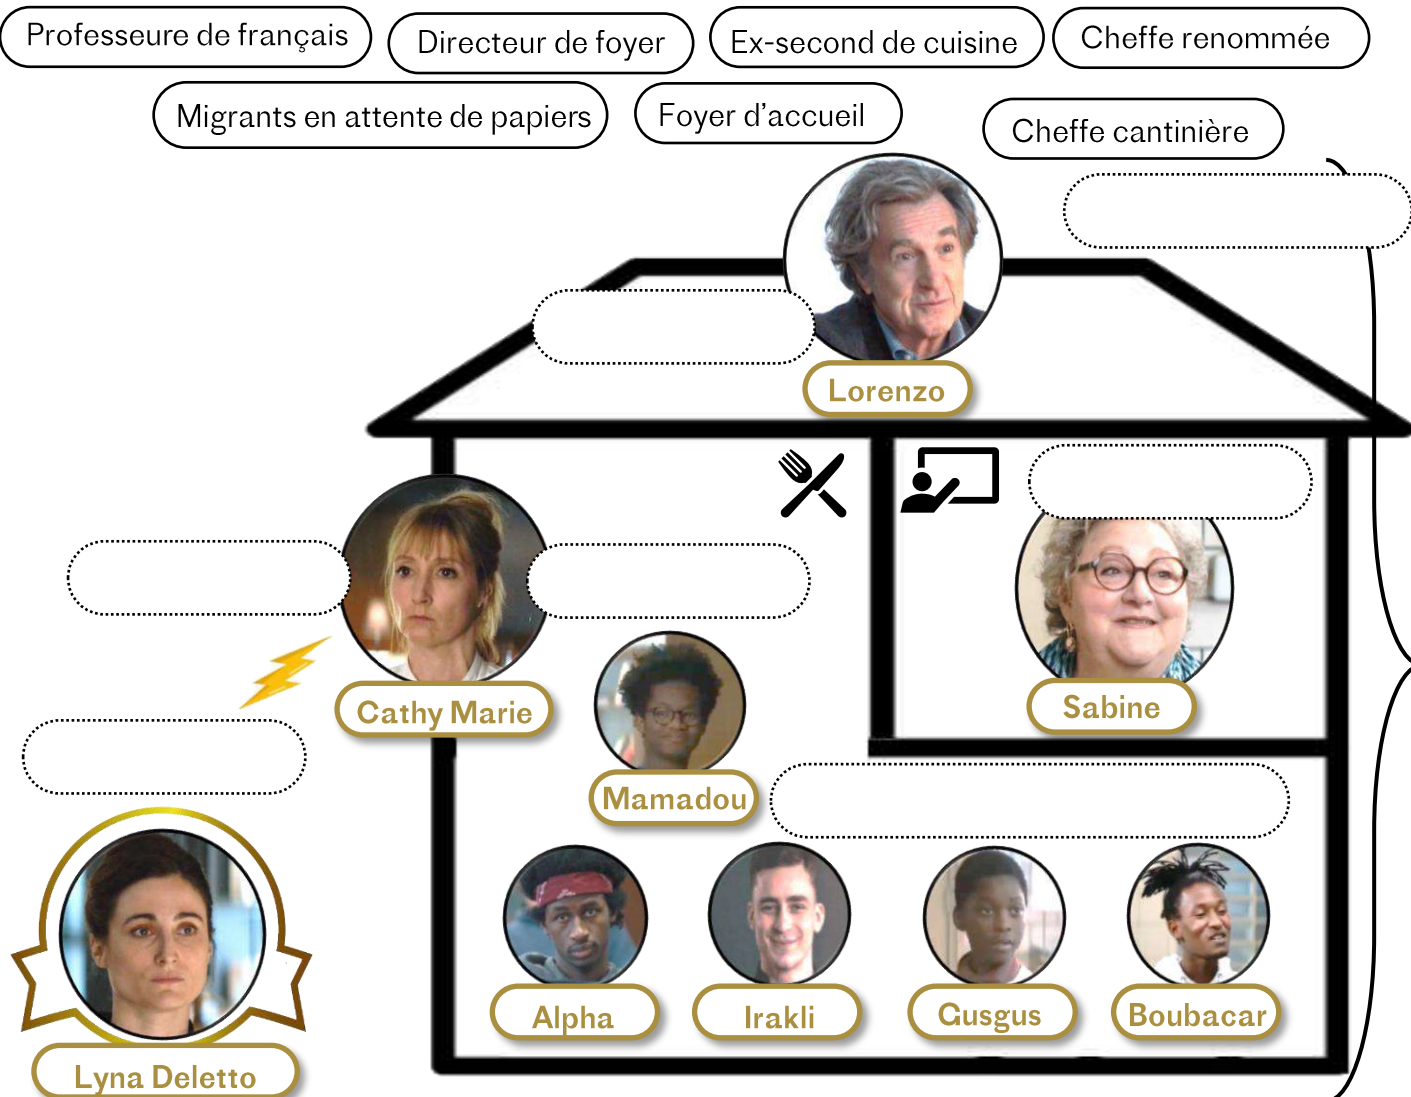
Professeure de français
Directeur de foyer
Ex-second de cuisine
Cheffe renommée
Migrants en attente de papiers
Foyer d'accueil
Cheffe cantinière

Lorenzo

Cathy Marie

Sabine

Mamadou

Alpha
Irakli
Gusgus
Boubacar

Lyna Deletto